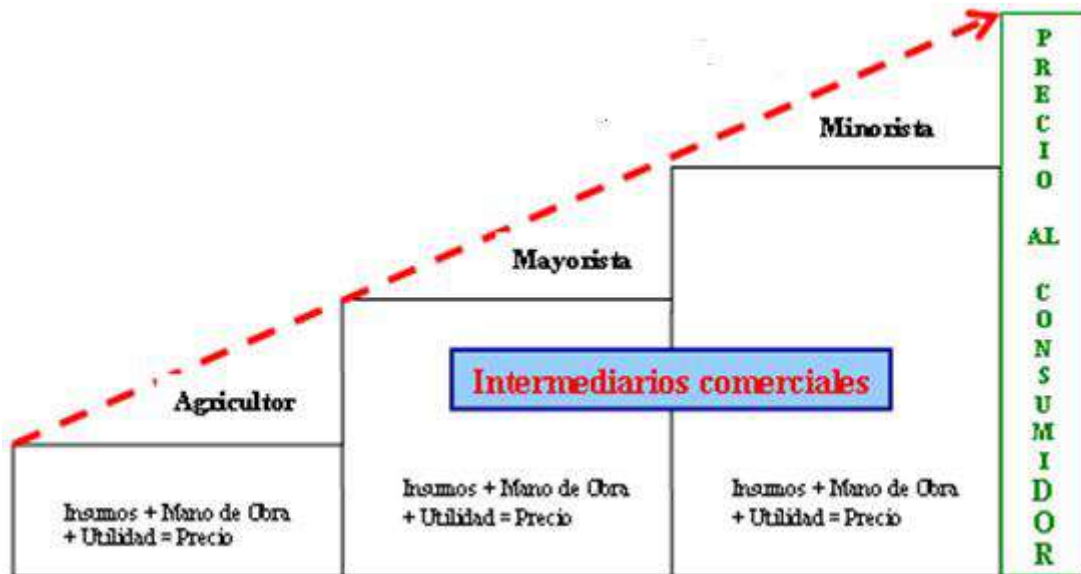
PRECIO AL CONSUMIDOR

Minorista

Mayorista

Intermediarios comerciales

Agricultor

Insumos + Mano de Obra + Utilidad = Precio

Insumos + Mano de Obra + Utilidad = Precio

Insumos + Mano de Obra + Utilidad = Precio